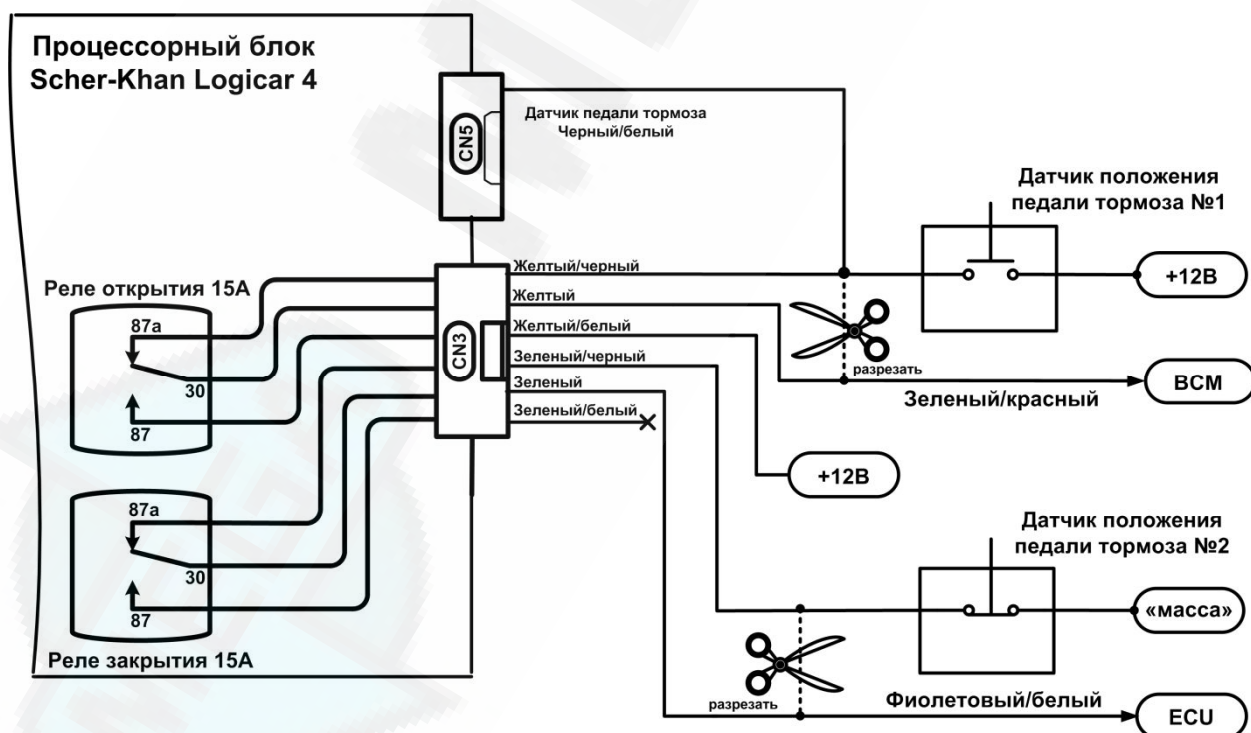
Процессорный блок
Scher-Khan Logicar 4

CN5

Датчик педали тормоза
Черный/белый

Датчик положения
педали тормоза №1

Реле открытия 15А

87a

30

87

CN3

Желтый/черный
Желтый
Желтый/белый
Зеленый/черный
Зеленый
Зеленый/белый

+12В

разрезать

BCM

Зеленый/красный

+12В

87a

30

87

Реле закрытия 15А

Датчик положения
педали тормоза №2

«масса»

разрезать

Фиолетовый/белый

ECU